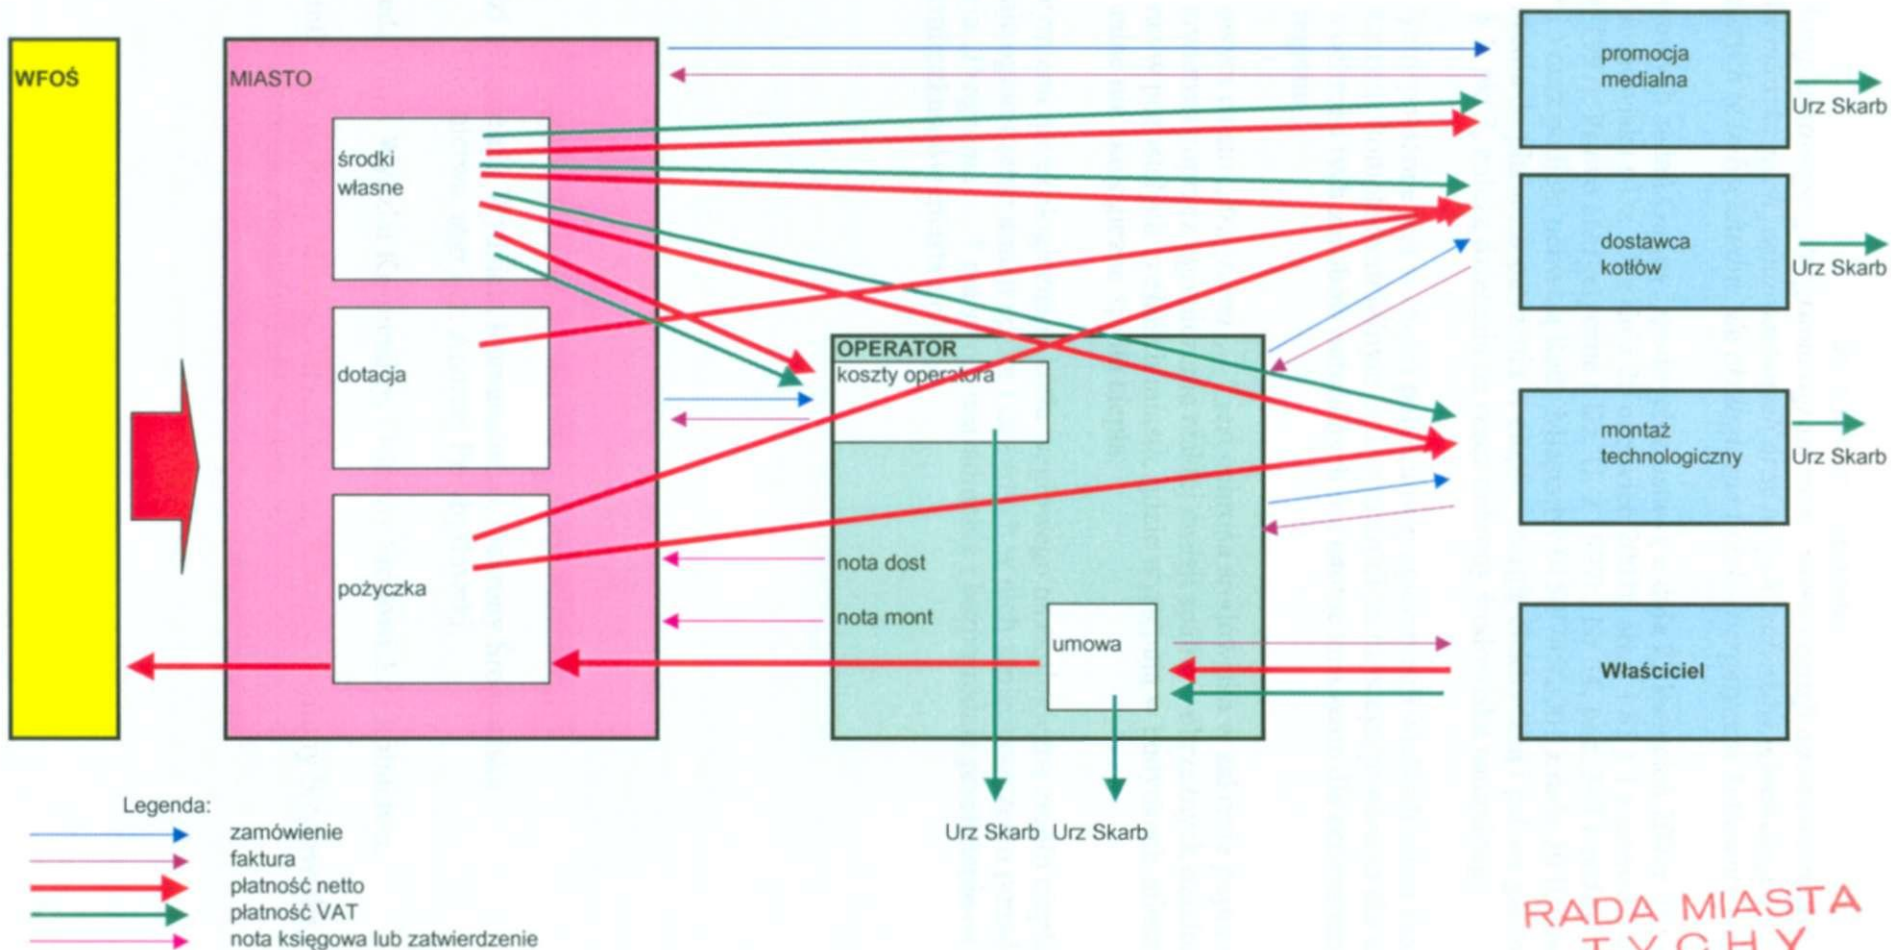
WFOŚ

MIASTO

środki własne

dotacja

pożyczka

OPERATOR

koszty operatora

nota dost

nota mont

umowa

promocja medialna

Urz Skarb

dostawca kotłów

Urz Skarb

montaż technologiczny

Urz Skarb

Właściciel

Urz Skarb Urz Skarb

Legenda:
zamówienie
faktura
płatność netto
płatność VAT
nota księgowa lub zatwierdzenie

RADA MIASTA
TYCHY